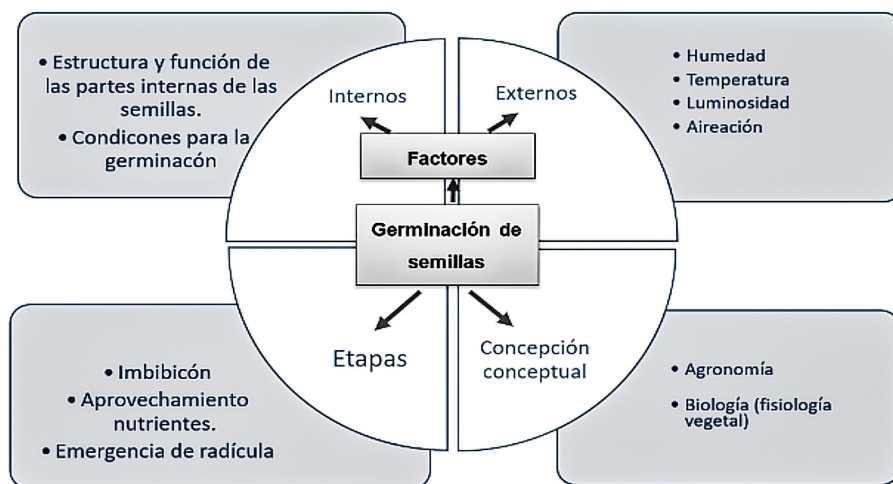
• Estructura y función de las partes internas de las semillas.

• Condicones para la germinacón

Internos

Externos

• Humedad
• Temperatura
• Luminosidad
• Aireación

Factores

Germinación de semillas

Etapas

Concepción conceptual

• Imbibicón
• Aprovechamiento nutrientes.
• Emergencia de radícula

• Agronomía
• Biología (fisiología vegetal)